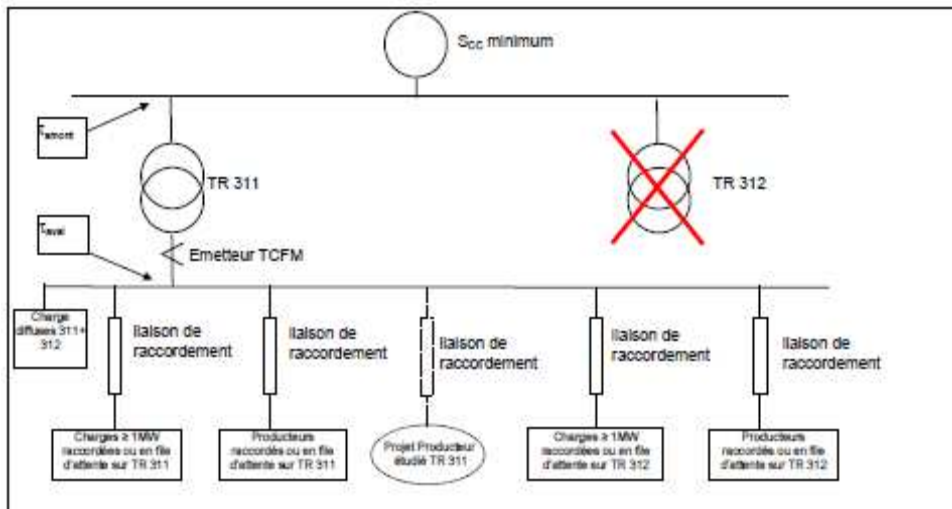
$S_{cc}$ minimum

$\tau_{amont}$

TR 311

TR 312

$\tau_{aval}$

Emetteur TCFM

Charge diffuses 311+ 312

liaison de raccordement

liaison de raccordement

liaison de raccordement

liaison de raccordement

liaison de raccordement

Charges ≥ 1MW raccordées ou en file d'attente sur TR 311

Producteurs raccordés ou en file d'attente sur TR 311

Projet Producteur étudié TR 311

Charges ≥ 1MW raccordées ou en file d'attente sur TR 312

Producteurs raccordés ou en file d'attente sur TR 312